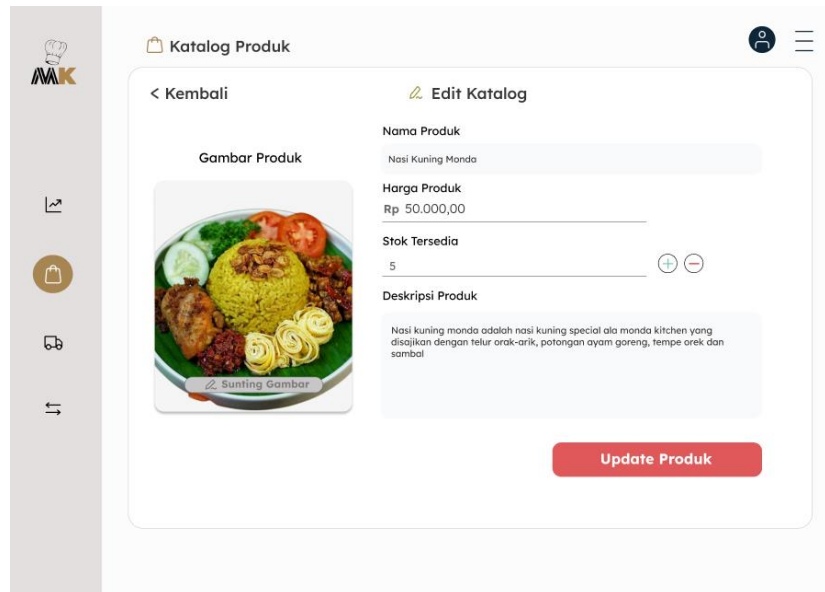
MK

Katalog Produk

< Kembali

Edit Katalog

Gambar Produk

Sunting Gambar

Nama Produk

Nasi Kuning Monda

Harga Produk

Rp 50.000,00

Stok Tersedia

5

Deskripsi Produk

Nasi kuning monda adalah nasi kuning special ala monda kitchen yang disajikan dengan telur orak-arik, potongan ayam goreng, tempe orek dan sambal

Update Produk